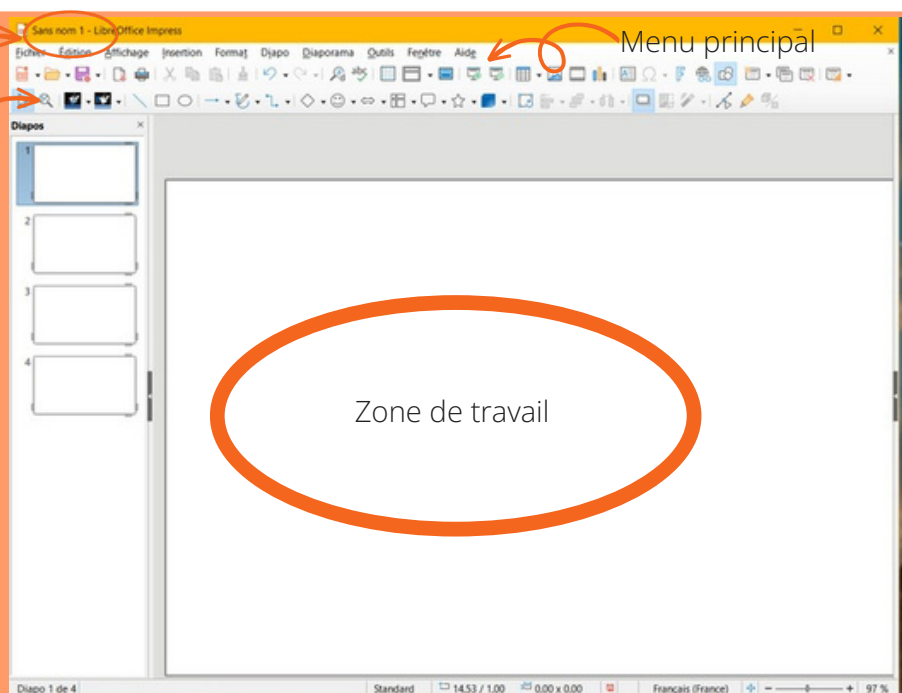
Sans nom 1 - LibreOffice Impress

Menu principal

Fichier Édition Affichage Insertion Format Diapo Diaporama Outils Fenêtre Aide

Diapos

1

2

3

4

Zone de travail

Diapo 1 de 4

Standard

14,53 / 1,00

0,00 x 0,00

Français (France)

97 %